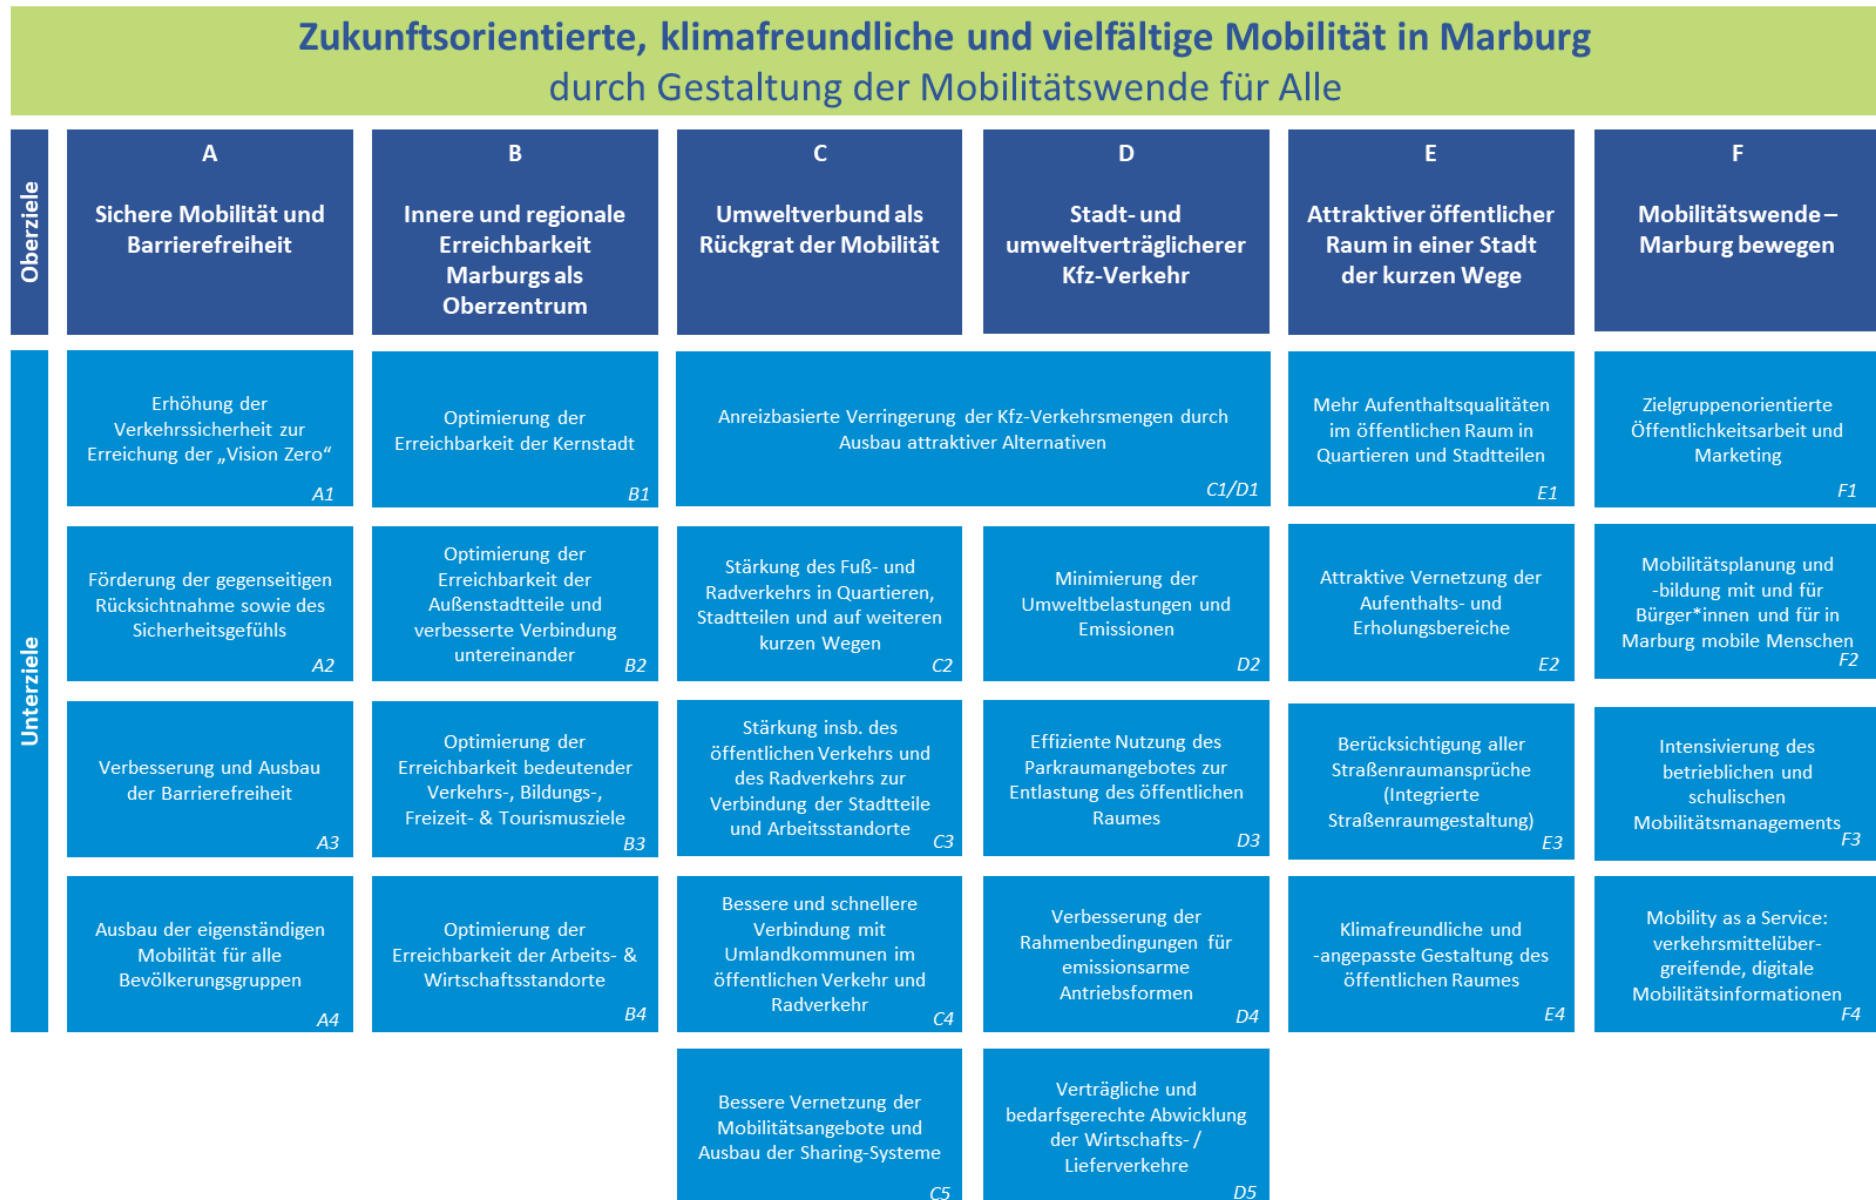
Zukunftsorientierte, klimafreundliche und vielfältige Mobilität in Marburg
durch Gestaltung der Mobilitätswende für Alle

Oberziele

A
Sichere Mobilität und Barrierefreiheit

B
Innere und regionale Erreichbarkeit Marburgs als Oberzentrum

C
Umweltverbund als Rückgrat der Mobilität

D
Stadt- und umweltverträglicherer Kfz-Verkehr

E
Attraktiver öffentlicher Raum in einer Stadt der kurzen Wege

F
Mobilitätswende – Marburg bewegen

Unterziele

Erhöhung der Verkehrssicherheit zur Erreichung der „Vision Zero“ A1

Optimierung der Erreichbarkeit der Kernstadt B1

Anreizbasierte Verringerung der Kfz-Verkehrsmengen durch Ausbau attraktiver Alternativen C1/D1

Mehr Aufenthaltsqualitäten im öffentlichen Raum in Quartieren und Stadtteilen E1

Zielgruppenorientierte Öffentlichkeitsarbeit und Marketing F1

Förderung der gegenseitigen Rücksichtnahme sowie des Sicherheitsgefühls A2

Optimierung der Erreichbarkeit der Außenstadtteile und verbesserte Verbindung untereinander B2

Stärkung des Fuß- und Radverkehrs in Quartieren, Stadtteilen und auf weiteren kurzen Wegen C2

Minimierung der Umweltbelastungen und Emissionen D2

Attraktive Vernetzung der Aufenthalts- und Erholungsbereiche E2

Mobilitätsplanung und -bildung mit und für Bürger*innen und für in Marburg mobile Menschen F2

Verbesserung und Ausbau der Barrierefreiheit A3

Optimierung der Erreichbarkeit bedeutender Verkehrs-, Bildungs-, Freizeit- & Tourismusziele B3

Stärkung insb. des öffentlichen Verkehrs und des Radverkehrs zur Verbindung der Stadtteile und Arbeitsstandorte C3

Effiziente Nutzung des Parkraumangebotes zur Entlastung des öffentlichen Raumes D3

Berücksichtigung aller Straßenraumansprüche (Integrierte Straßenraumgestaltung) E3

Intensivierung des betrieblichen und schulischen Mobilitätsmanagements F3

Ausbau der eigenständigen Mobilität für alle Bevölkerungsgruppen A4

Optimierung der Erreichbarkeit der Arbeits- & Wirtschaftsstandorte B4

Bessere und schnellere Verbindung mit Umlandkommunen im öffentlichen Verkehr und Radverkehr C4

Verbesserung der Rahmenbedingungen für emissionsarme Antriebsformen D4

Klimafreundliche und -angepasste Gestaltung des öffentlichen Raumes E4

Mobility as a Service: verkehrsmittelüber-greifende, digitale Mobilitätsinformationen F4

Bessere Vernetzung der Mobilitätsangebote und Ausbau der Sharing-Systeme C5

Verträgliche und bedarfsgerechte Abwicklung der Wirtschafts- / Lieferverkehre D5